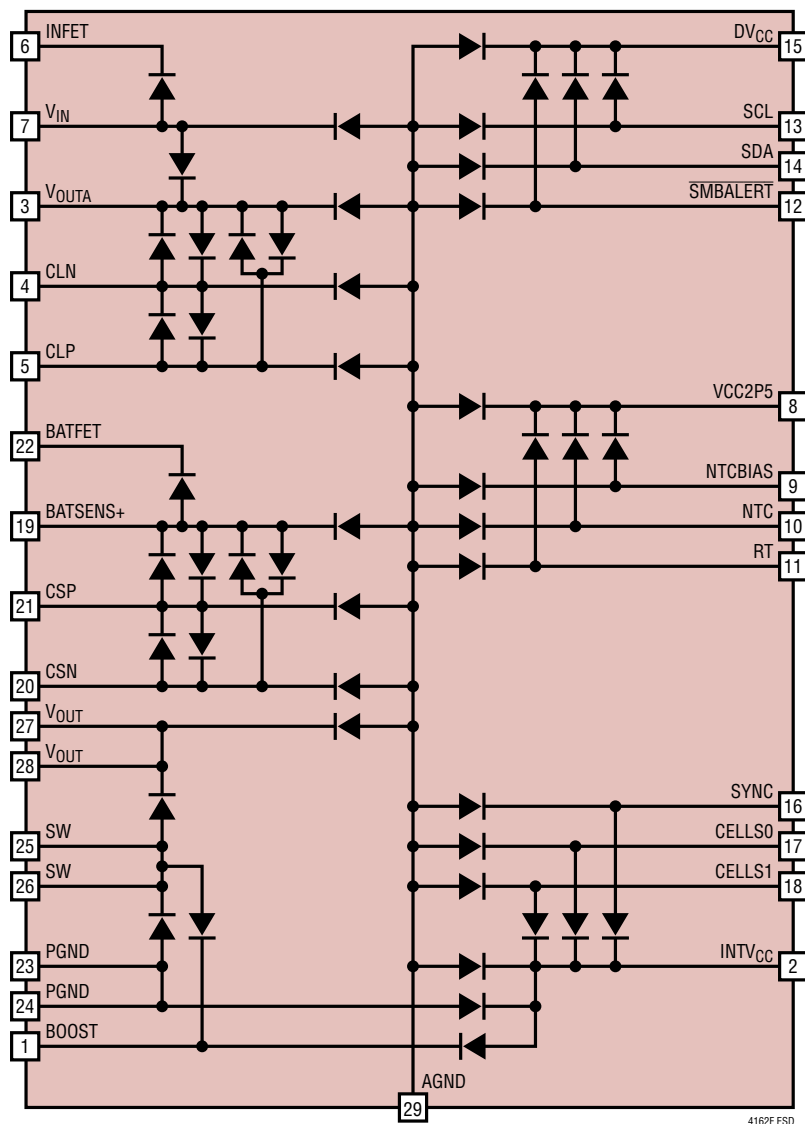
6 INFET
7 $V_{IN}$
3 $V_{OUTA}$
4 CLN
5 CLP
22 BATFET
19 BATSENS+
21 CSP
20 CSN
27 $V_{OUT}$
28 $V_{OUT}$
25 SW
26 SW
23 PGND
24 PGND
1 BOOST

$DV_{CC}$ 15
SCL 13
SDA 14
$\overline{SMBALERT}$ 12
VCC2P5 8
NTCBIAS 9
NTC 10
RT 11
SYNC 16
CELLS0 17
CELLS1 18
$INTV_{CC}$ 2

AGND
29

4162F ESD